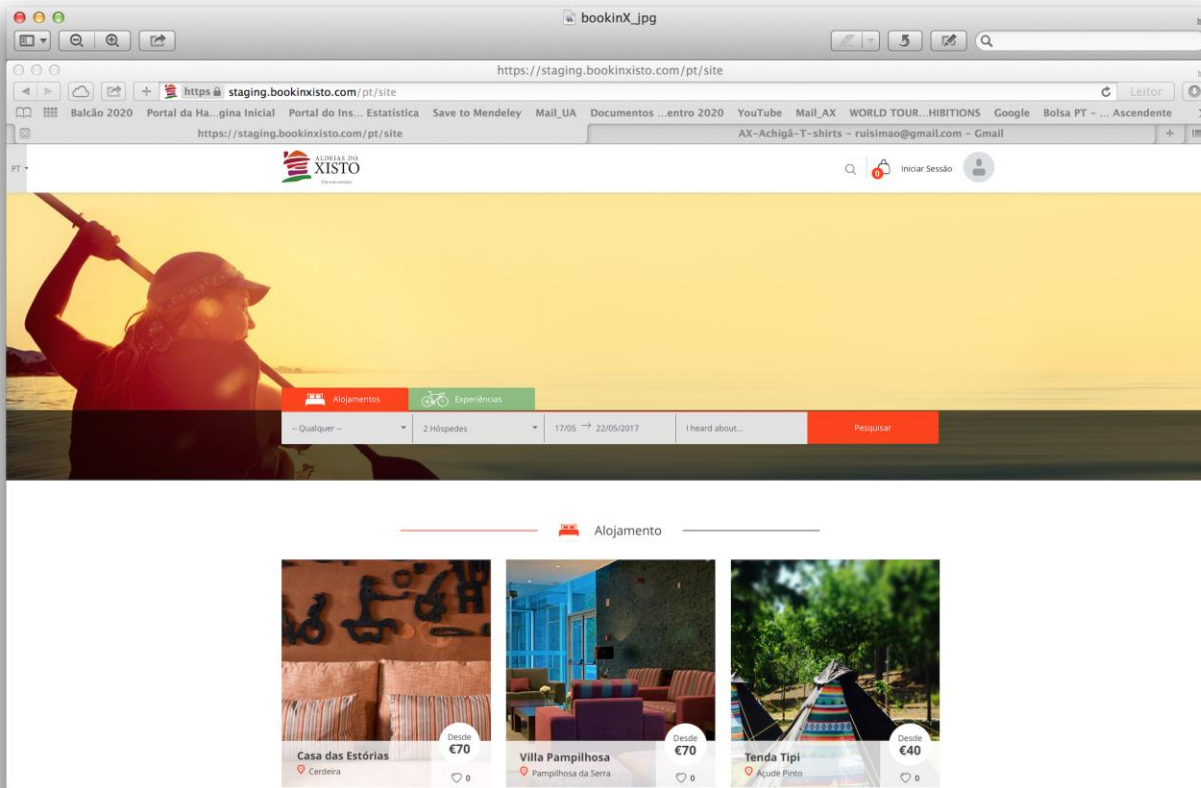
bookinX_jpg

https://staging.bookinxisto.com/pt/site

https staging.bookinxisto.com/pt/site

Leitor

Balcão 2020 Portal da Ha...gina Inicial Portal do Ins... Estatística Save to Mendeley Mail_UA Documentos ...entro 2020 YouTube Mail_AX WORLD TOUR...HIBITIONS Google Bolsa PT – ... Ascendente

https://staging.bookinxisto.com/pt/site

AX-Achigã-T-shirts – ruisimao@gmail.com – Gmail

PT

ALDEIAS DO XISTO

0 Iniciar Sessão

Alojamentos Experiências

-- Qualquer -- 2 Hóspedes 17/05 → 22/05/2017 I heard about... Pesquisar

Alojamento

Casa das Estórias
Cerdeira
Desde €70
0

Villa Pampilhosa
Pampilhosa da Serra
Desde €70
0

Tenda Tipi
Açude Pinto
Desde €40
0